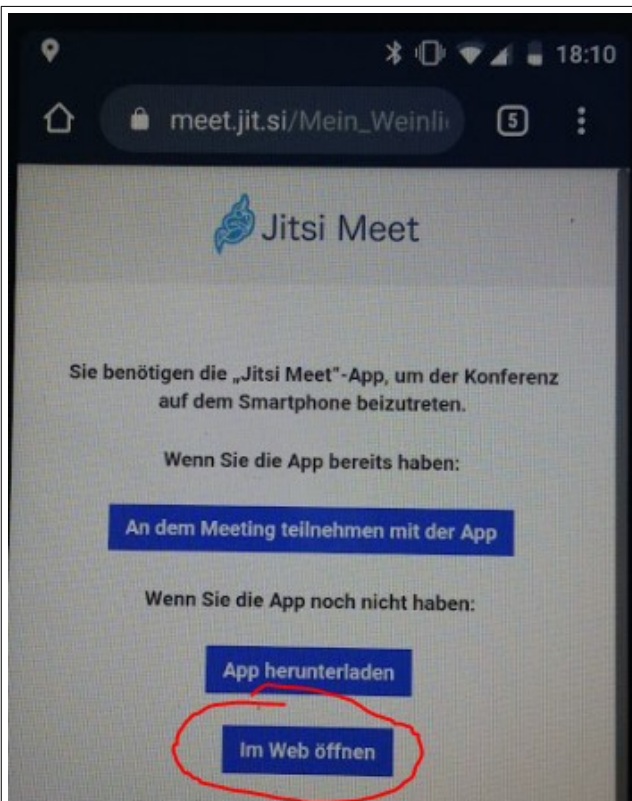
18:10

meet.jit.si/Mein_Weinli

5

Jitsi Meet

Sie benötigen die „Jitsi Meet"-App, um der Konferenz auf dem Smartphone beizutreten.

Wenn Sie die App bereits haben:

An dem Meeting teilnehmen mit der App

Wenn Sie die App noch nicht haben:

App herunterladen

Im Web öffnen